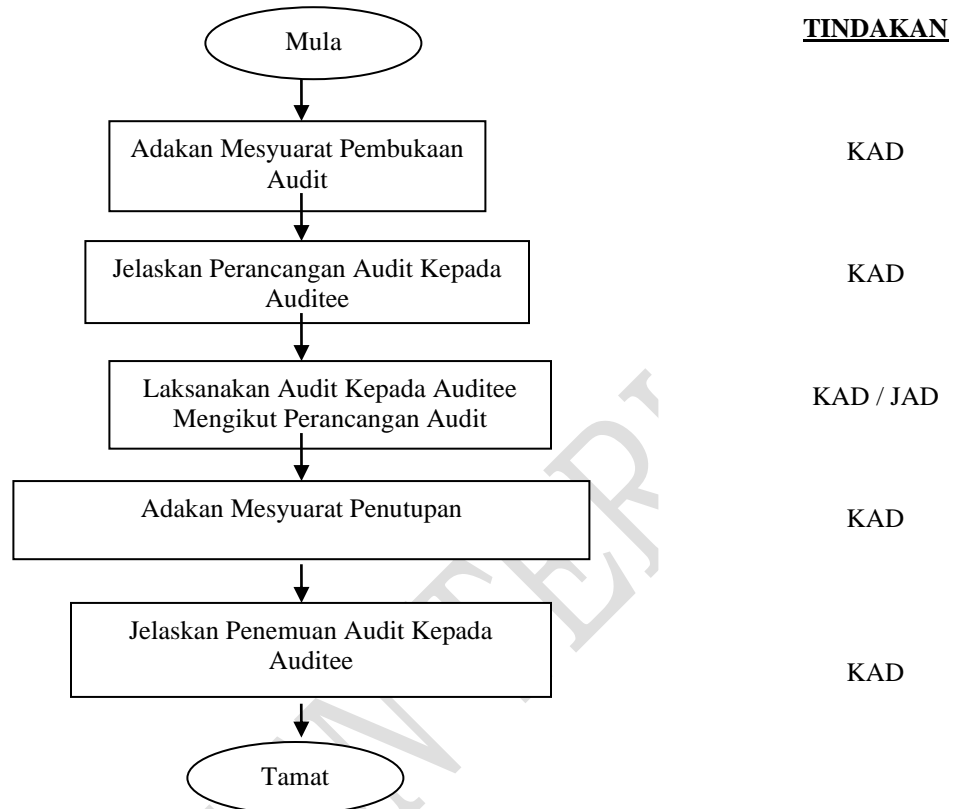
TINDAKAN

Mula

Adakan Mesyuarat Pembukaan Audit

KAD

Jelaskan Perancangan Audit Kepada Auditee

KAD

Laksanakan Audit Kepada Auditee Mengikut Perancangan Audit

KAD / JAD

Adakan Mesyuarat Penutupan

KAD

Jelaskan Penemuan Audit Kepada Auditee

KAD

Tamat

TERKAWAL